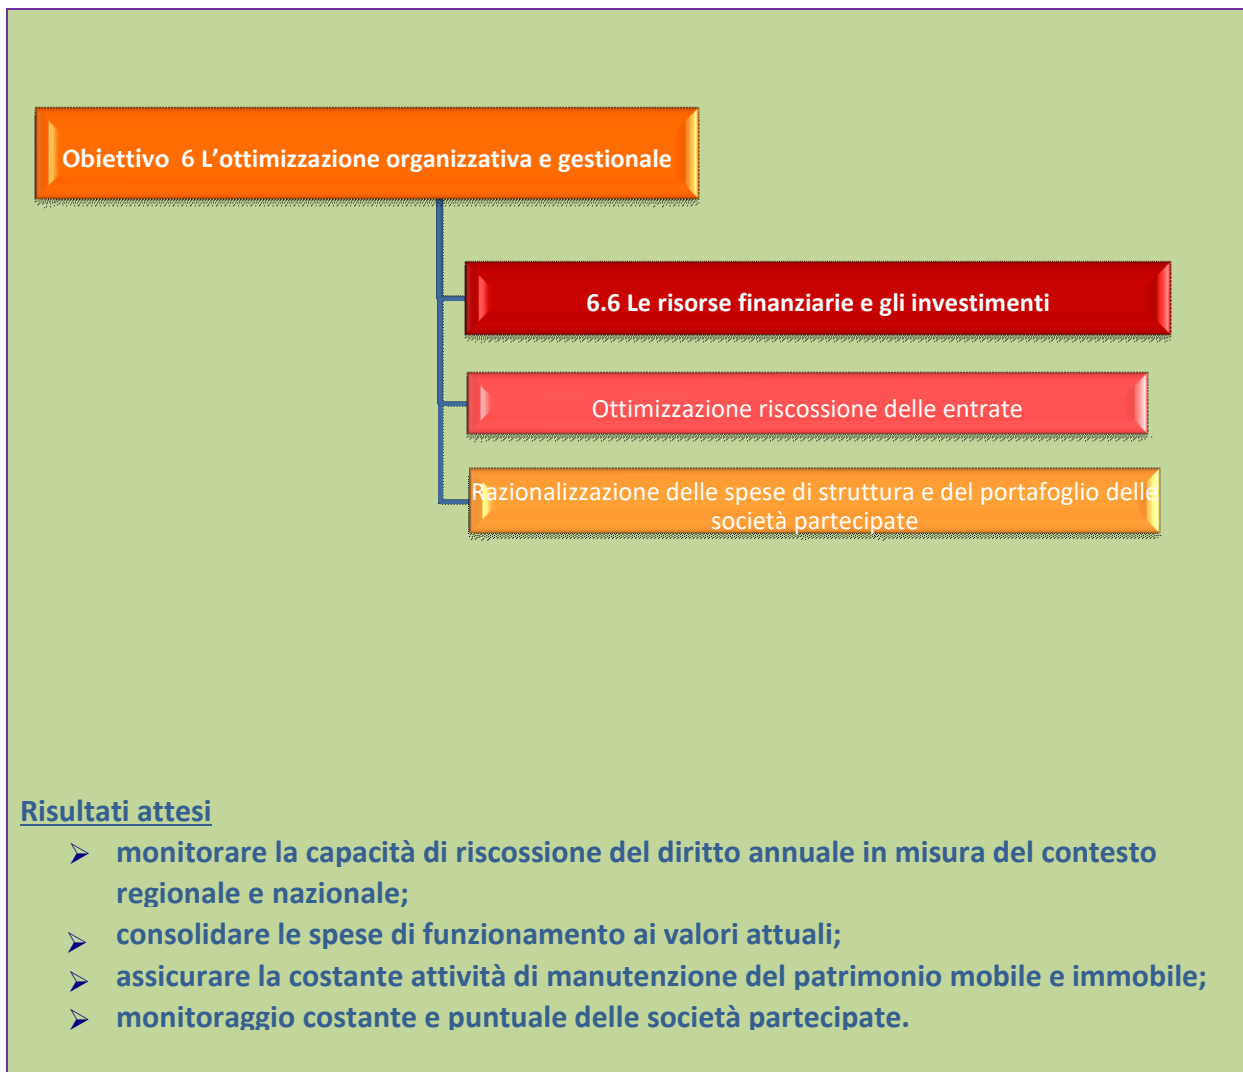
Obiettivo 6 L’ottimizzazione organizzativa e gestionale

6.6 Le risorse finanziarie e gli investimenti

Ottimizzazione riscossione delle entrate

Razionalizzazione delle spese di struttura e del portafoglio delle società partecipate

Risultati attesi

- monitorare la capacità di riscossione del diritto annuale in misura del contesto regionale e nazionale;
- consolidare le spese di funzionamento ai valori attuali;
- assicurare la costante attività di manutenzione del patrimonio mobile e immobile;
- monitoraggio costante e puntuale delle società partecipate.